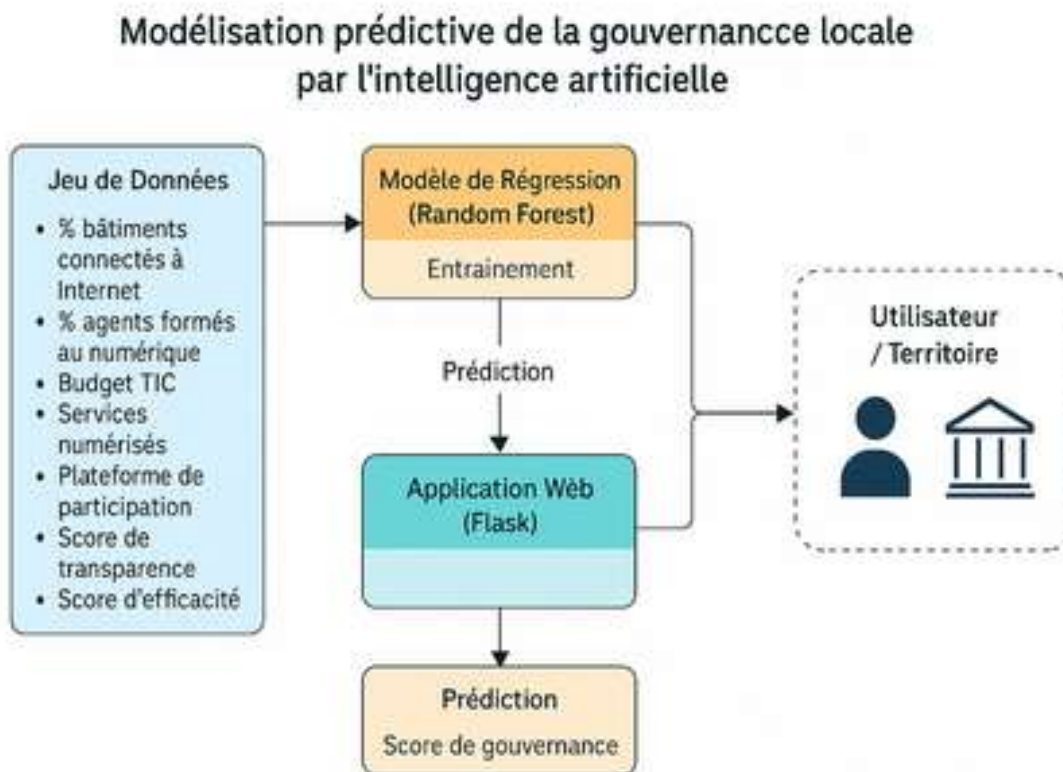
Modélisation prédictive de la gouvernancce locale par l'intelligence artificielle

Jeu de Données
• % bâtiments connectés à Internet
• % agents formés au numérique
• Budget TIC
• Services numérisés
• Plateforme de participation
• Score de transparence
• Score d'efficacité

Modèle de Régression (Random Forest)
Entrainement

Prédiction

Application Web (Flask)

Prédiction
Score de gouvernance

Utilisateur / Territoire